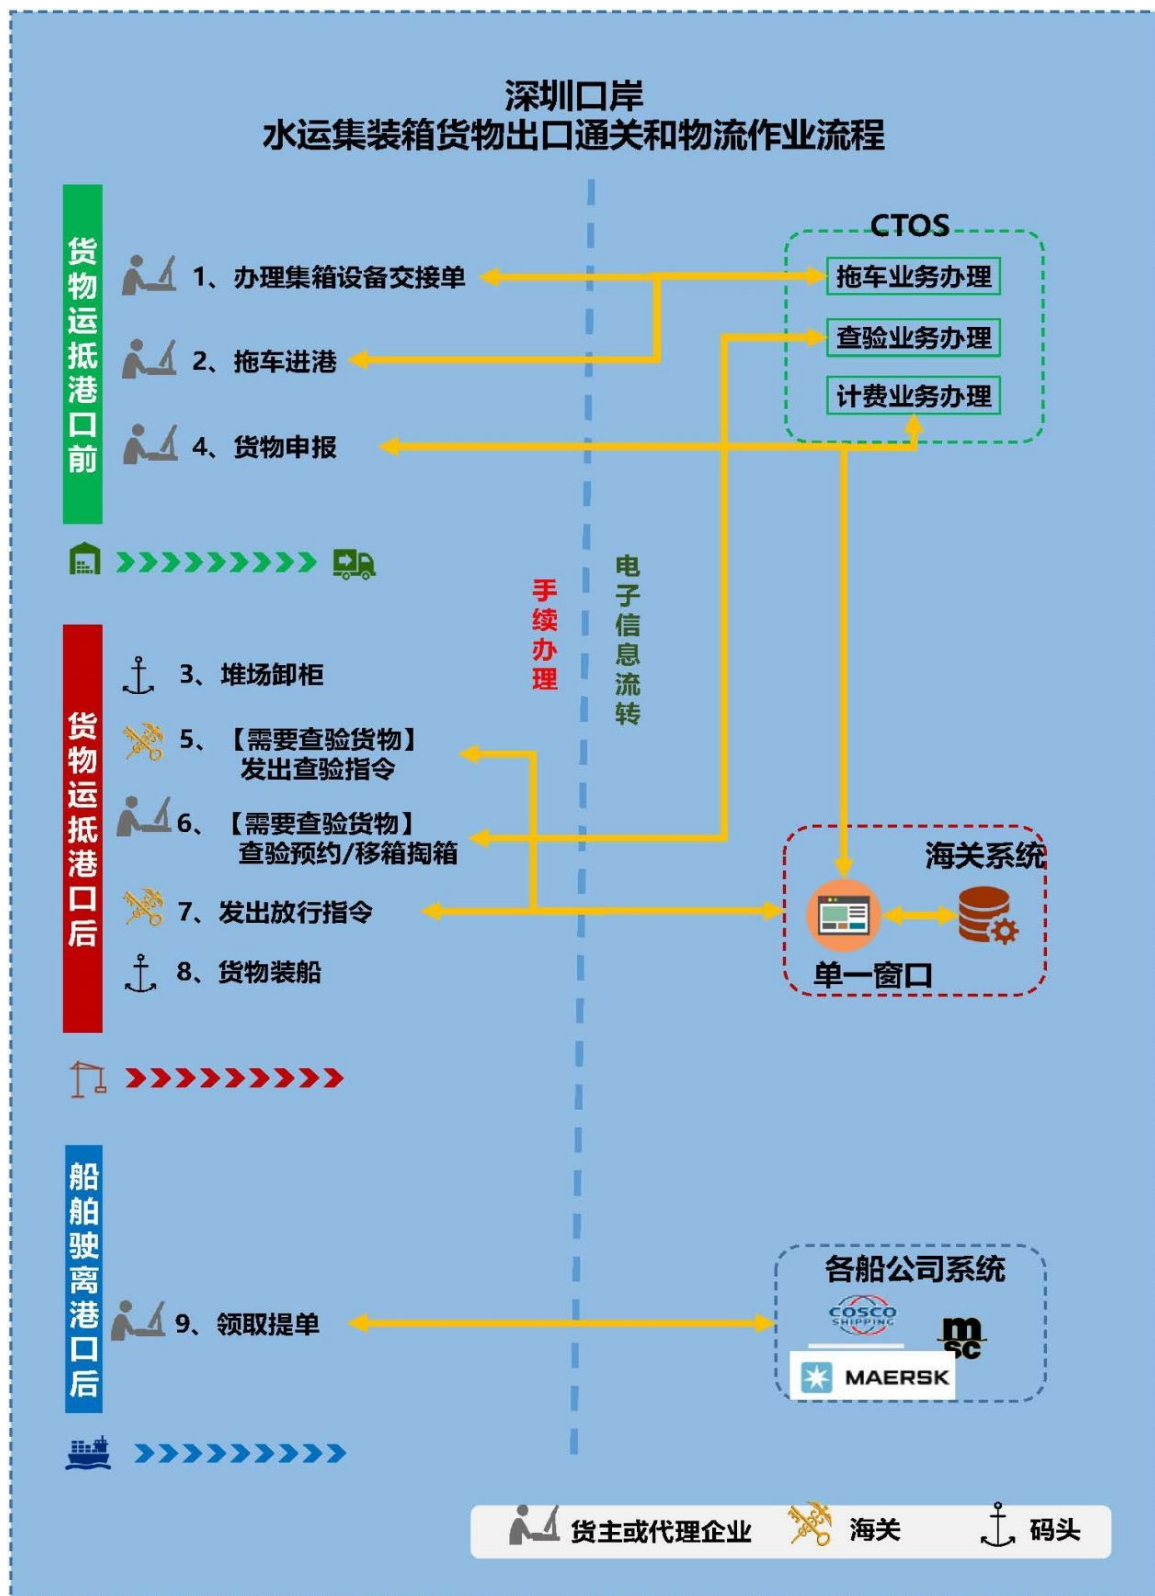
深圳口岸
水运集装箱货物出口通关和物流作业流程

货物运抵港口前

1、办理集箱设备交接单

2、拖车进港

4、货物申报

CTOS
拖车业务办理
查验业务办理
计费业务办理

手续办理

电子信息流转

货物运抵港口后

3、堆场卸柜

5、【需要查验货物】发出查验指令

6、【需要查验货物】查验预约/移箱掏箱

7、发出放行指令

8、货物装船

海关系统
单一窗口

船舶驶离港口后

9、领取提单

各船公司系统
COSCO SHIPPING
msc
MAERSK

货主或代理企业 海关 码头